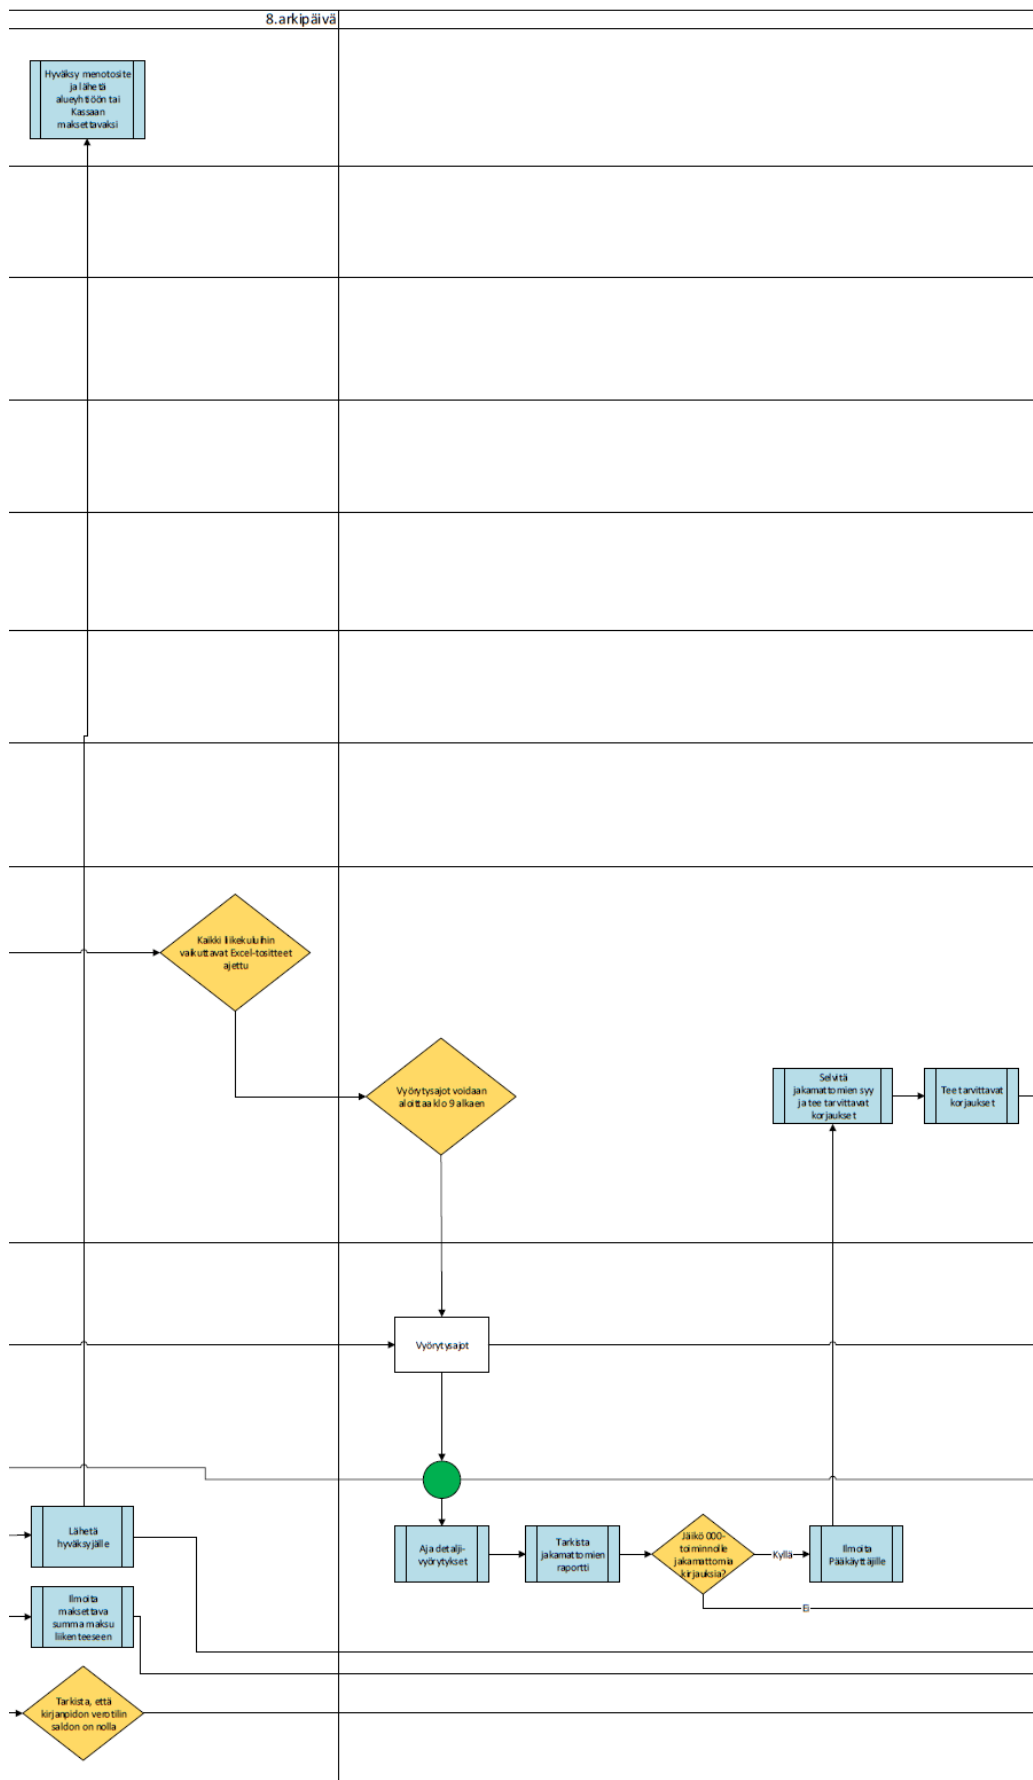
8.arkipäivä

Hyväksy menotosite ja lähetä alueyhtiöön tai Kassaan maksettavaksi

Kaikki liikekuluihin vaikuttavat Excel-tositteet ajettu

Vyörytysajot voidaan aloittaa klo 9 alkaen

Selvitä jakamattomien syy ja tee tarvittavat korjaukset

Tee tarvittavat korjaukset

Vyörytysajot

Lähetä hyväksyjälle

Aja detalji-vyörytykset

Tarkista jakamattomien raportti

Jäikö 000-toiminnolle jakamattomia kirjauksia?

Kyllä

Ilmoita Pääkäyttäjille

Ei

Ilmoita maksettava summa maksuliikenteeseen

Tarkista, että kirjanpidon verotilin saldon on nolla